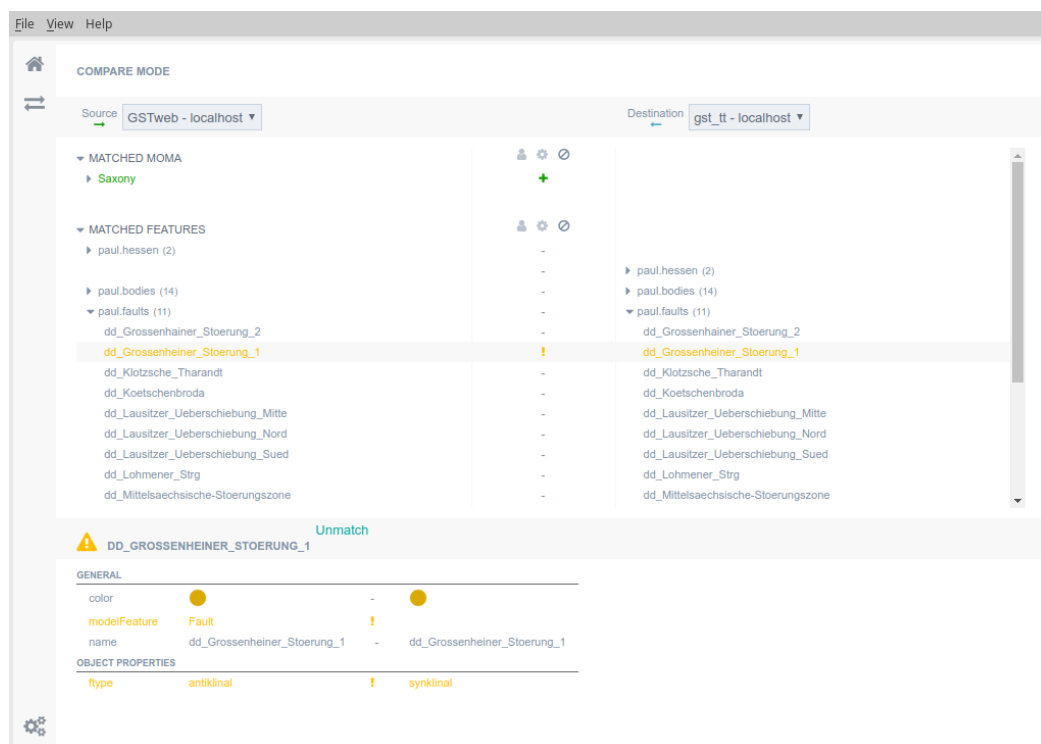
File View Help

COMPARE MODE

Source GSTweb - localhost ▾

Destination gst_tt - localhost ▾

▾ MATCHED MOMA
▸ Saxony +

▾ MATCHED FEATURES

| | | |
|---|---|---|
| ▸ paul.hessen (2) | - | |
| | - | ▸ paul.hessen (2) |
| ▸ paul.bodies (14) | - | ▸ paul.bodies (14) |
| ▾ paul.faults (11) | - | ▾ paul.faults (11) |
| dd_Grossenhainer_Stoerung_2 | - | dd_Grossenhainer_Stoerung_2 |
| dd_Grossenheiner_Stoerung_1 | ! | dd_Grossenheiner_Stoerung_1 |
| dd_Klotzsche_Tharandt | - | dd_Klotzsche_Tharandt |
| dd_Koetschenbroda | - | dd_Koetschenbroda |
| dd_Lausitzer_Ueberschiebung_Mitte | - | dd_Lausitzer_Ueberschiebung_Mitte |
| dd_Lausitzer_Ueberschiebung_Nord | - | dd_Lausitzer_Ueberschiebung_Nord |
| dd_Lausitzer_Ueberschiebung_Sued | - | dd_Lausitzer_Ueberschiebung_Sued |
| dd_Lohmener_Strg | - | dd_Lohmener_Strg |
| dd_Mittelsaechsische-Stoerungszone | - | dd_Mittelsaechsische-Stoerungszone |

Unmatch
DD_GROSSENHEINER_STOERUNG_1

GENERAL

| | | | |
|---|---|---|---|
| color | | - | |
| modelFeature | Fault | ! | |
| name | dd_Grossenheiner_Stoerung_1 | - | dd_Grossenheiner_Stoerung_1 |

OBJECT PROPERTIES

| | | | |
|---|---|---|---|
| ftype | antiklinal | ! | synklinal |